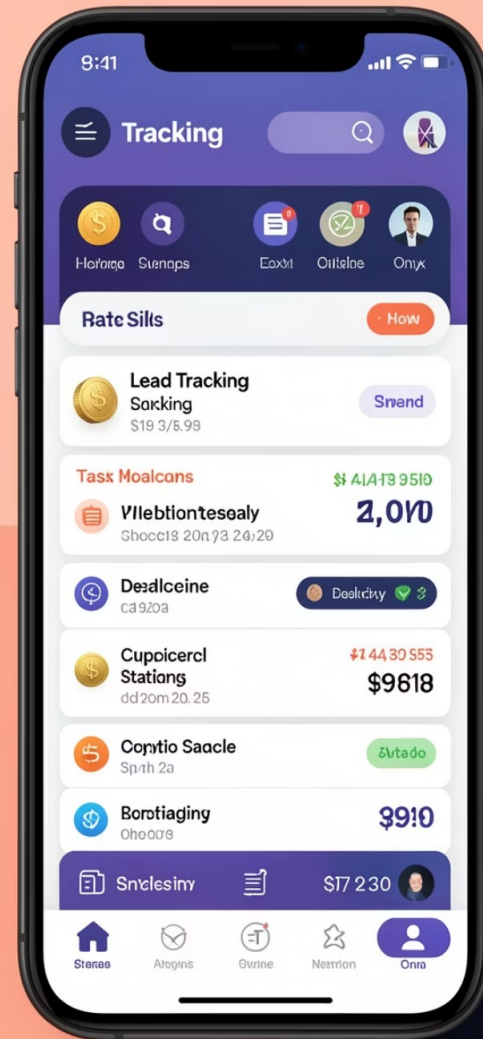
9:41

Tracking

Horloge Stenops Eoxn Oiltelne Onyk

Rate Sills How

Lead Tracking
Sorking
$19 3/5.99
Snend

Task Moalcons $1 AIA13 9510
Vllebtiontesealy 2,070
Shoce13 20n73 24:20

Dedlceine Deslichy 3
ca 920a

Cupicercl $1 44 30 $53
Stationg $9618
dd 20m20. 25

Conotio Saacle Sutado
Spth 2a

Bortiagiing $910
Ohoooe

Sncleslmy $17 230

Stenes Alogins Gvrine Neetion Onra